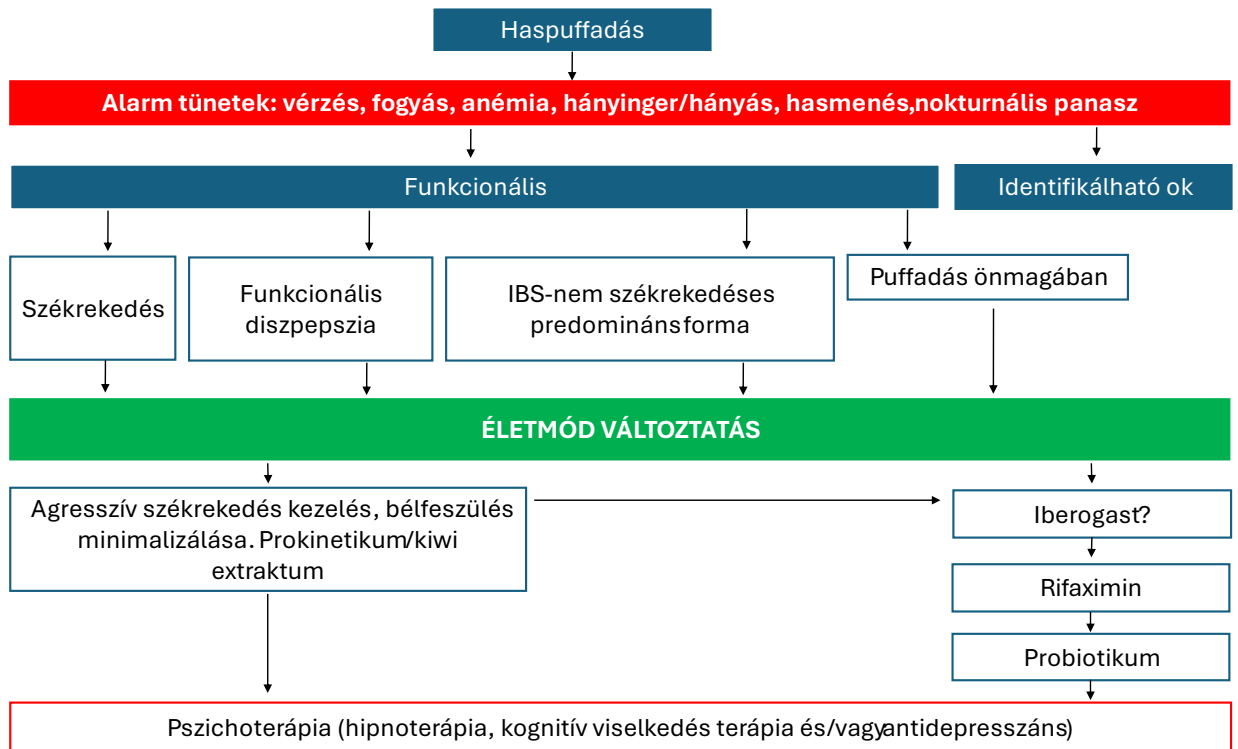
Haspuffadás

Alarm tünetek: vérzés, fogyás, anémia, hányinger/hányás, hasmenés,nokturnális panasz

Funkcionális

Identifikálható ok

Székrekedés

Funkcionális diszpepszia

IBS-nem székrekedéses predominánsforma

Puffadás önmagában

ÉLETMÓD VÁLTOZTATÁS

Agresszív székrekedés kezelés, bélfeszülés minimalizálása. Prokinetikum/kiwi extraktum

Iberogast?

Rifaximin

Probiotikum

Pszichoterápia (hipnoterápia, kognitív viselkedés terápia és/vagyantidepresszáns)